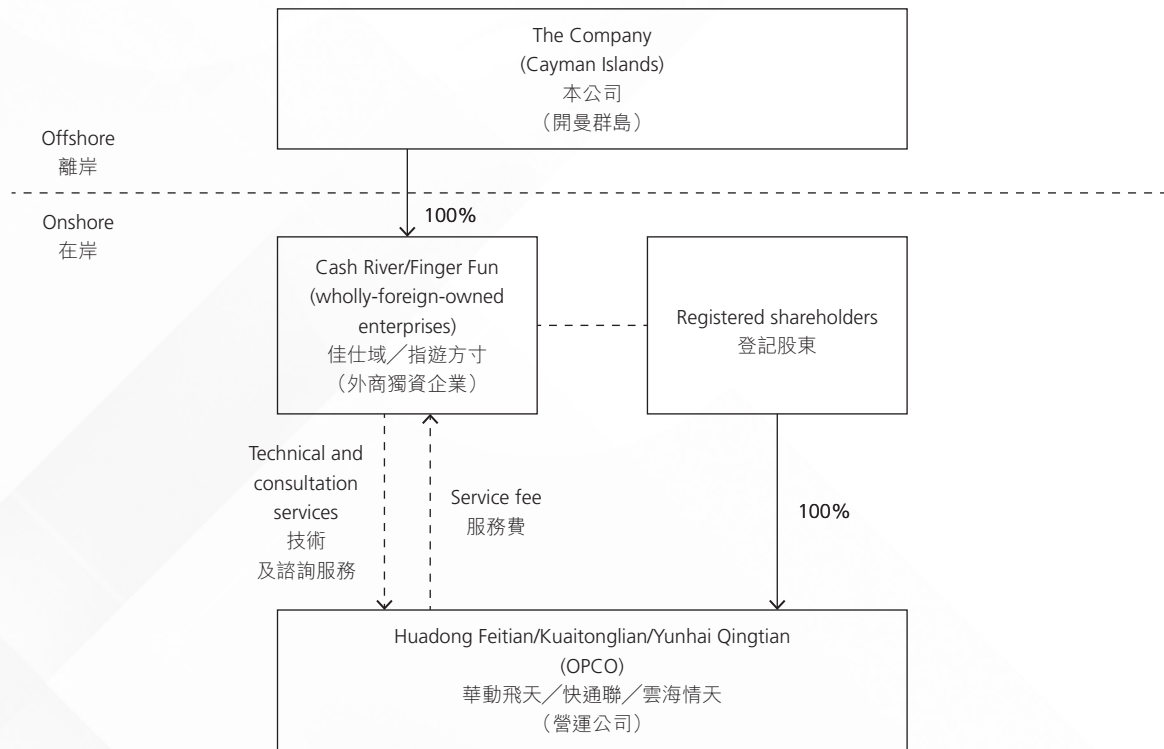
The Company
(Cayman Islands)
本公司
(開曼群島)

Offshore
離岸

Onshore
在岸

100%

Cash River/Finger Fun
(wholly-foreign-owned enterprises)
佳仕域/指遊方寸
(外商獨資企業)

Registered shareholders
登記股東

Technical and consultation services
技術
及諮詢服務

Service fee
服務費

100%

Huadong Feitian/Kuaitonglian/Yunhai Qingtian
(OPCO)
華動飛天/快通聯/雲海情天
(營運公司)